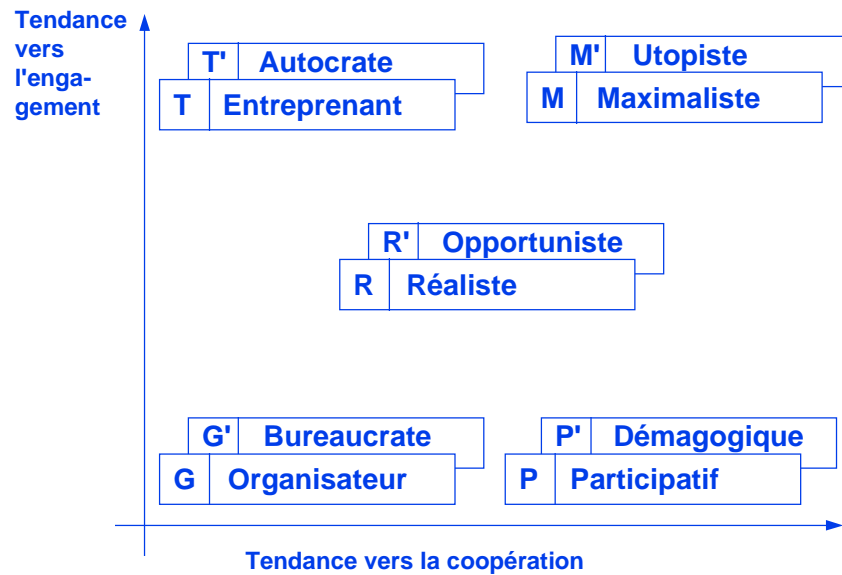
Tendance vers l'engagement

T' Autocrate
T Entreprenant

M' Utopiste
M Maximaliste

R' Opportuniste
R Réaliste

G' Bureaucrate
G Organisateur

P' Démagogique
P Participatif

Tendance vers la coopération